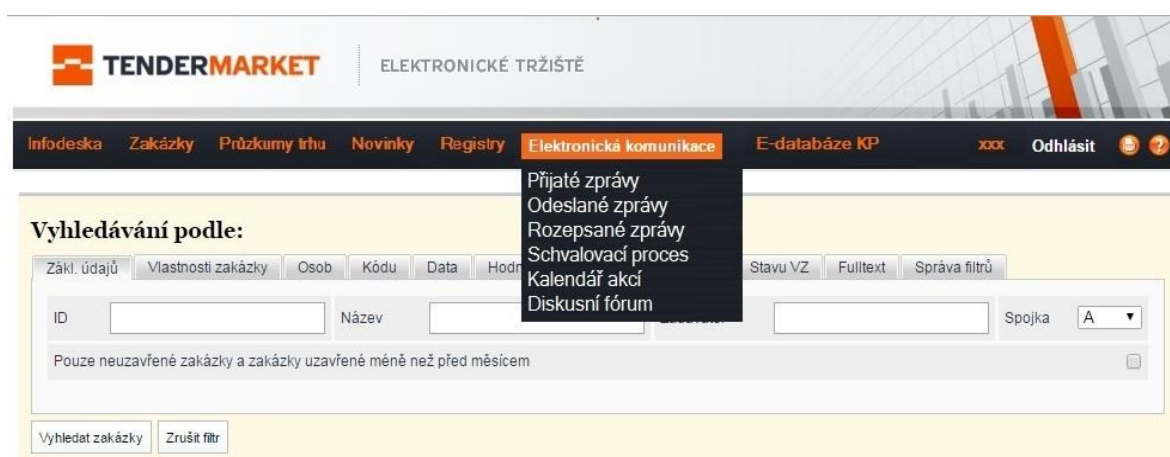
TENDERMARKET | ELEKTRONICKÉ TRŽIŠTĚ

Infodeska Zakázky Průzkumy trhu Novinky Registry Elektronická komunikace E-databáze KP xxx Odhlásit

Přijaté zprávy
Odeslané zprávy
Rozepsané zprávy
Schvalovací proces
Kalendář akcí
Diskusní fórum

Vyhledávání podle:

Zákl. údajů | Vlastnosti zakázky | Osob | Kódu | Data | Hodn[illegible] | Stavu VZ | Fulltext | Správa filtrů

ID | Název | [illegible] | Spojka A

Pouze neuzavřené zakázky a zakázky uzavřené méně než před měsícem

Vyhledat zakázky | Zrušit filtr